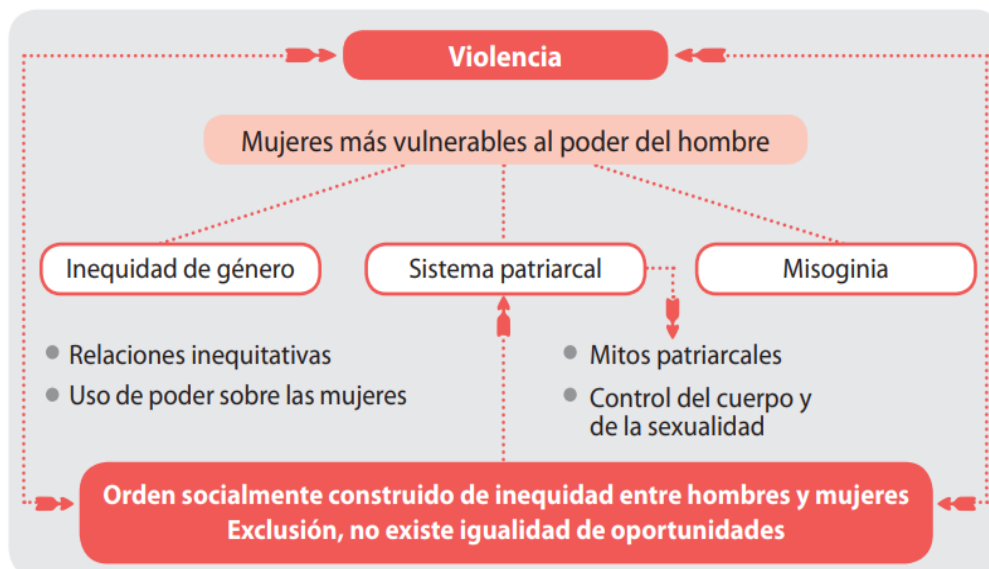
Violencia

Mujeres más vulnerables al poder del hombre

Inequidad de género

Sistema patriarcal

Misoginia

- Relaciones inequitativas
- Uso de poder sobre las mujeres

- Mitos patriarcales
- Control del cuerpo y de la sexualidad

Orden socialmente construido de inequidad entre hombres y mujeres
Exclusión, no existe igualidad de oportunidades